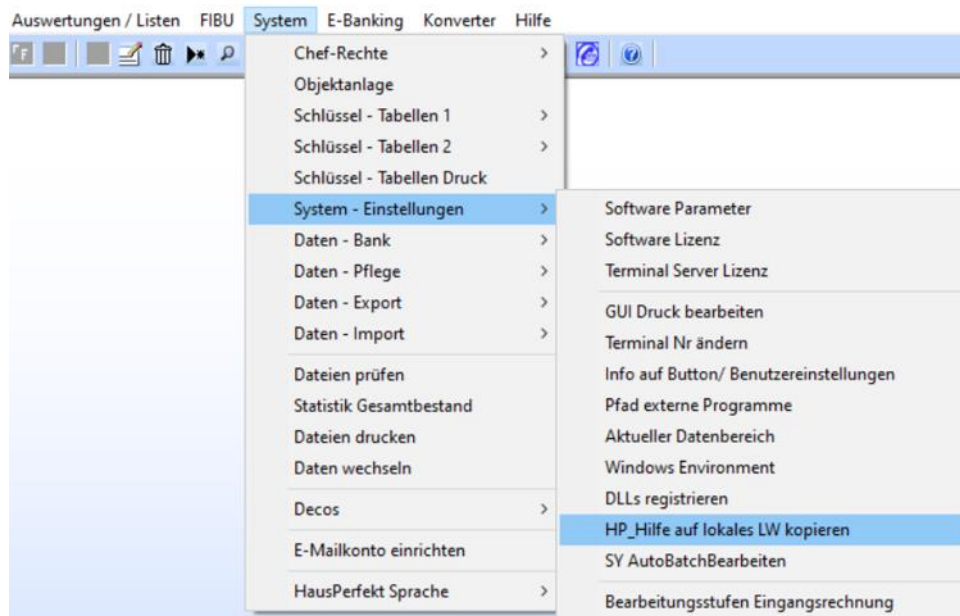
Auswertungen / Listen FIBU System E-Banking Konverter Hilfe

Chef-Rechte >
Objektanlage
Schlüssel - Tabellen 1 >
Schlüssel - Tabellen 2 >
Schlüssel - Tabellen Druck
System - Einstellungen >
Daten - Bank >
Daten - Pflege >
Daten - Export >
Daten - Import >
Dateien prüfen
Statistik Gesamtbestand
Dateien drucken
Daten wechseln
Decos >
E-Mailkonto einrichten
HausPerfekt Sprache >

Software Parameter
Software Lizenz
Terminal Server Lizenz
GUI Druck bearbeiten
Terminal Nr ändern
Info auf Button/ Benutzereinstellungen
Pfad externe Programme
Aktueller Datenbereich
Windows Environment
DLLs registrieren
HP_Hilfe auf lokales LW kopieren
SY AutoBatchBearbeiten
Bearbeitungsstufen Eingangsrechnung